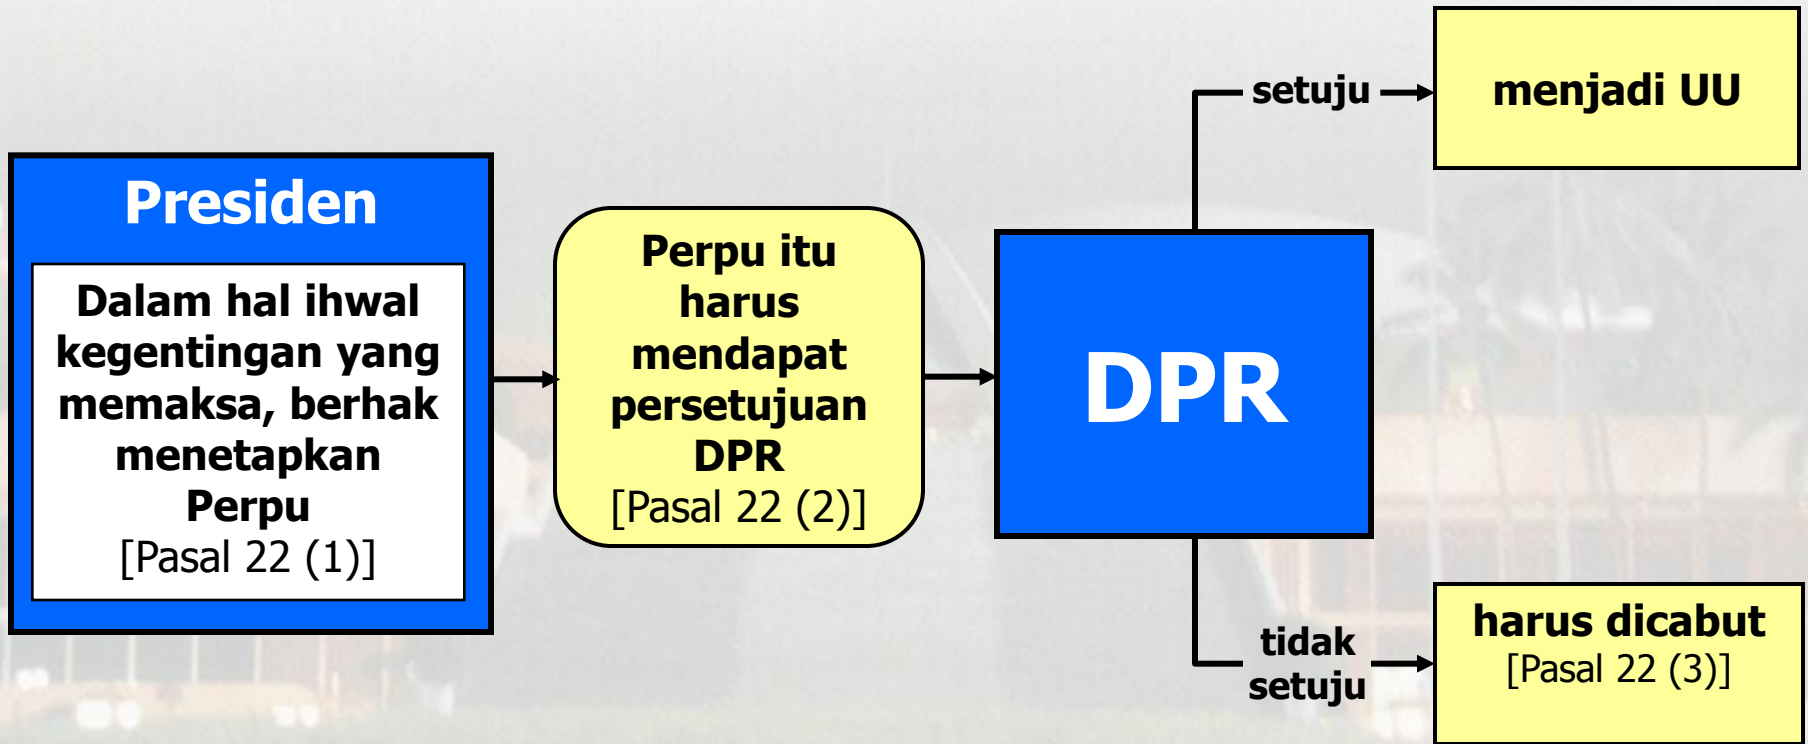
Presiden

Dalam hal ihwal kegentingan yang memaksa, berhak menetapkan Perpu
[Pasal 22 (1)]

Perpu itu harus mendapat persetujuan DPR
[Pasal 22 (2)]

DPR

setuju

menjadi UU

tidak setuju

harus dicabut
[Pasal 22 (3)]